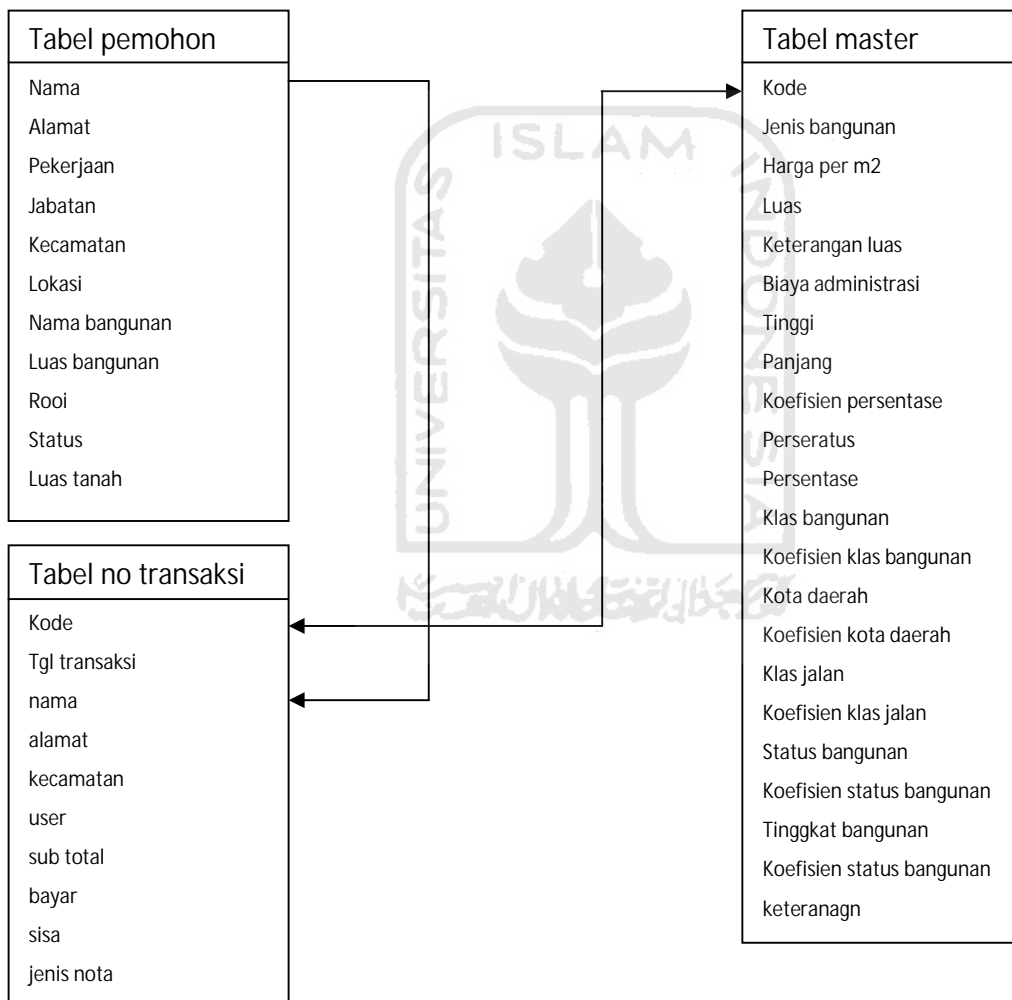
Tabel pemohon
Nama
Alamat
Pekerjaan
Jabatan
Kecamatan
Lokasi
Nama bangunan
Luas bangunan
Rooi
Status
Luas tanah

Tabel no transaksi
Kode
Tgl transaksi
nama
alamat
kecamatan
user
sub total
bayar
sisa
jenis nota

Tabel master
Kode
Jenis bangunan
Harga per m2
Luas
Keterangan luas
Biaya administrasi
Tinggi
Panjang
Koefisien persentase
Perseratus
Persentase
Klas bangunan
Koefisien klas bangunan
Kota daerah
Koefisien kota daerah
Klas jalan
Koefisien klas jalan
Status bangunan
Koefisien status bangunan
Tinggkat bangunan
Koefisien status bangunan
keteranagn

ISLAM
UNIVERSITAS
INDONESIA